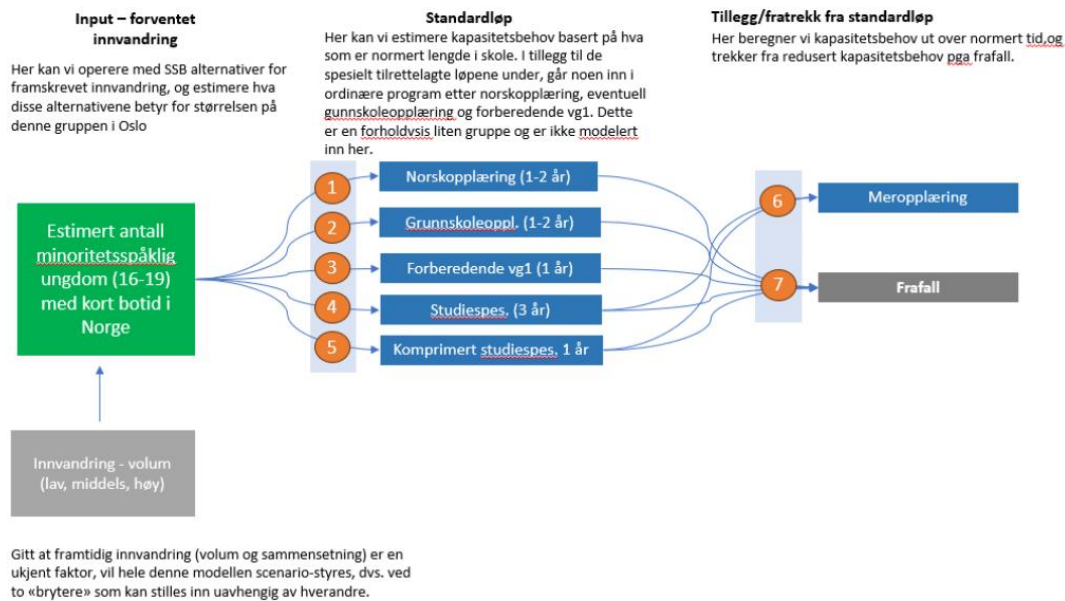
Input – forventet innvandring

Her kan vi operere med SSB alternativer for framskrevet innvandring, og estimere hva disse alternativene betyr for størrelsen på denne gruppen i Oslo

Standardløp

Her kan vi estimere kapasitetsbehov basert på hva som er normert lengde i skole. I tillegg til de spesielt tilrettelagte løpene under, går noen inn i ordinære program etter norskopplæring, eventuell gunnskoleopplæring og forberedende vg1. Dette er en forholdsvis liten gruppe og er ikke modelert inn her.

Tillegg/fratrekk fra standardløp

Her beregner vi kapasitetsbehov ut over normert tid,og trekker fra redusert kapasitetsbehov pga frafall.

Estimert antall minoritetsspåklig ungdom (16-19) med kort botid i Norge

1
Norskopplæring (1-2 år)

2
Grunnskoleoppl. (1-2 år)

3
Forberedende vg1 (1 år)

4
Studiespes. (3 år)

5
Komprimert studiespes. 1 år

6
Meropplæring

7
Frafall

Innvandring - volum (lav, middels, høy)

Gitt at framtidig innvandring (volum og sammensetning) er en ukjent faktor, vil hele denne modellen scenario-styres, dvs. ved to «brytere» som kan stilles inn uavhengig av hverandre.